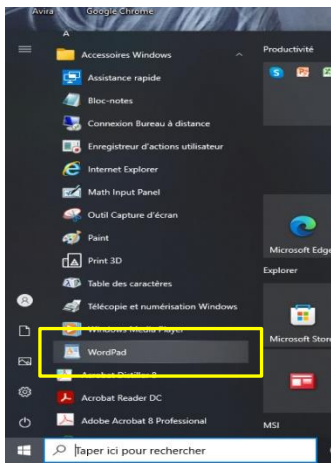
Avira
Google Chrome
A
Accessoires Windows
Assistance rapide
Bloc-notes
Connexion Bureau à distance
Enregistreur d'actions utilisateur
Internet Explorer
Math Input Panel
Outil Capture d'écran
Paint
Print 3D
Table des caractères
Télécopie et numérisation Windows
Windows Media Player
WordPad
Acrobat Distiller 8
Acrobat Reader DC
Adobe Acrobat 8 Professional

Productivité
Microsoft Edge
Explorer
Microsoft Store
MSI

Taper ici pour rechercher